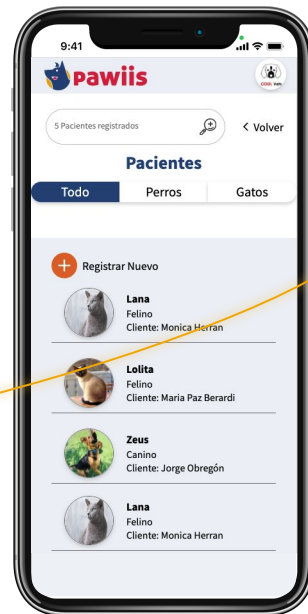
9:41

pawiis

COOL Vets

5 Pacientes registrados

< Volver

Pacientes

Todo
Perros
Gatos

Registrar Nuevo

Lana
Felino
Cliente: Monica Herran

Lolita
Felino
Cliente: Maria Paz Berardi

Zeus
Canino
Cliente: Jorge Obregón

Lana
Felino
Cliente: Monica Herran